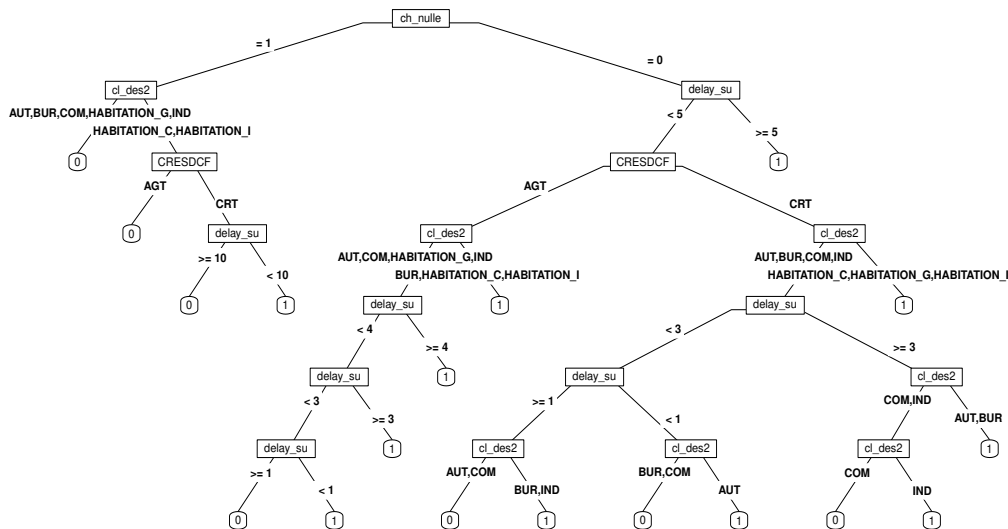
ch_nulle

= 1

cl_des2

AUT,BUR,COM,HABITATION_G,IND

HABITATION_C,HABITATION_I

0

CRESDCF

AGT

0

CRT

delay_su

>= 10

0

< 10

1

= 0

delay_su

< 5

>= 5

1

CRESDCF

AGT

cl_des2

AUT,COM,HABITATION_G,IND

BUR,HABITATION_C,HABITATION_I

1

delay_su

< 4

>= 4

1

delay_su

< 3

>= 3

1

delay_su

>= 1

0

< 1

1

CRT

cl_des2

AUT,BUR,COM,IND

HABITATION_C,HABITATION_G,HABITATION_I

1

delay_su

< 3

delay_su

>= 1

cl_des2

AUT,COM

0

BUR,IND

1

< 1

cl_des2

BUR,COM

0

AUT

1

>= 3

cl_des2

COM,IND

cl_des2

COM

0

IND

1

AUT,BUR

1